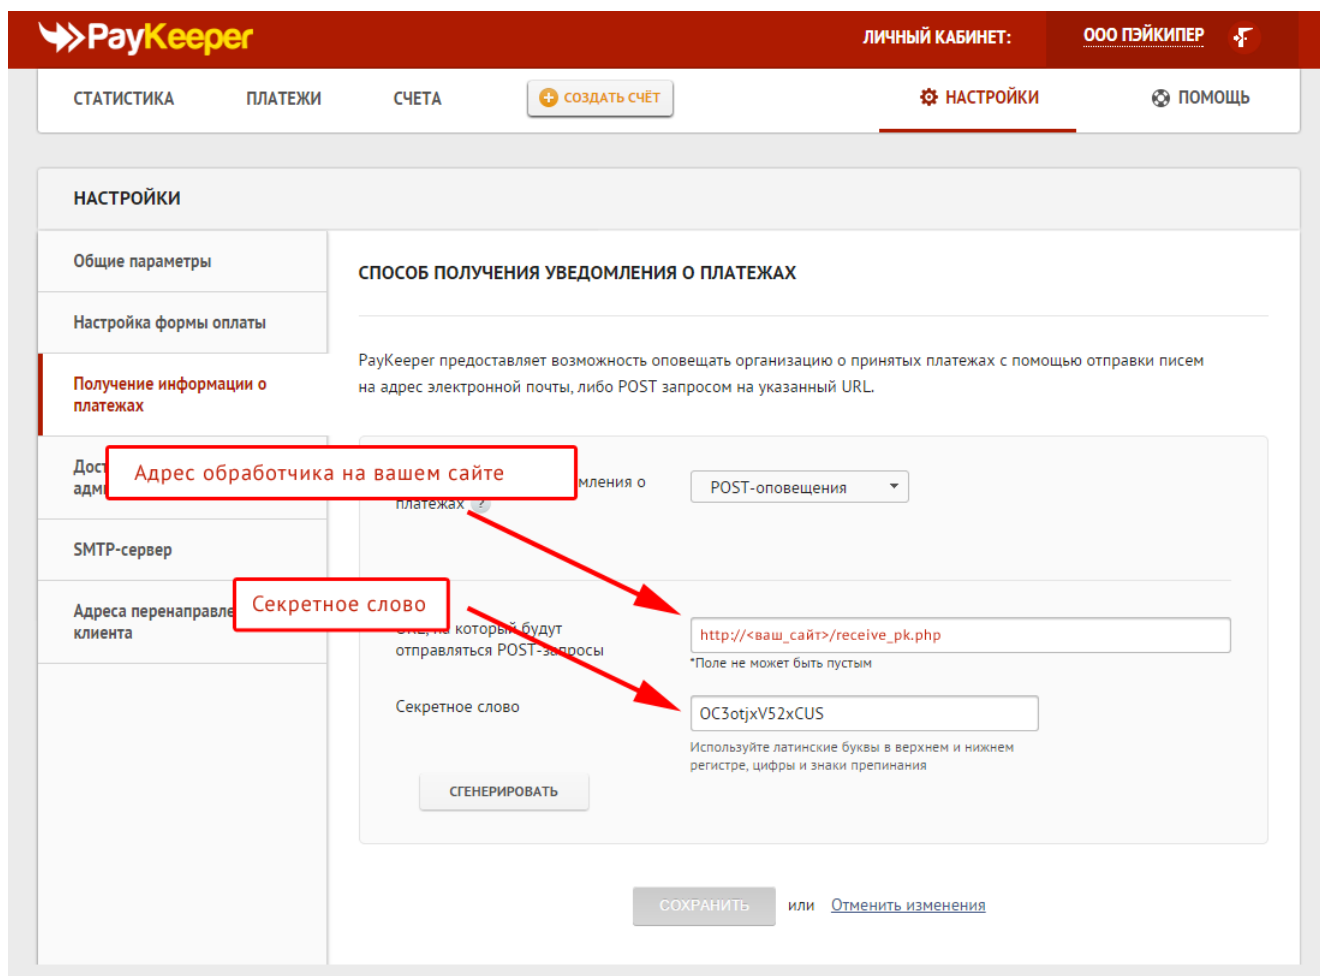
PayKeeper

ЛИЧНЫЙ КАБИНЕТ: ООО ПЭЙКИПЕР

СТАТИСТИКА ПЛАТЕЖИ СЧЕТА СОЗДАТЬ СЧЁТ НАСТРОЙКИ ПОМОЩЬ

НАСТРОЙКИ

Общие параметры

Настройка формы оплаты

Получение информации о платежах

Дост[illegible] адм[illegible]

SMTP-сервер

Адреса перенаправле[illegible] клиента

СПОСОБ ПОЛУЧЕНИЯ УВЕДОМЛЕНИЯ О ПЛАТЕЖАХ

PayKeeper предоставляет возможность оповещать организацию о принятых платежах с помощью отправки писем на адрес электронной почты, либо POST запросом на указанный URL.

Адрес обработчика на вашем сайте

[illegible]мления о платежах

POST-оповещения

Секретное слово

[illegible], на который будут отправляться POST-запросы

http://<ваш_сайт>/receive_pk.php

*Поле не может быть пустым

Секретное слово

OC3otjxV52xCUS

Используйте латинские буквы в верхнем и нижнем регистре, цифры и знаки препинания

СГЕНЕРИРОВАТЬ

СОХРАНИТЬ или Отменить изменения